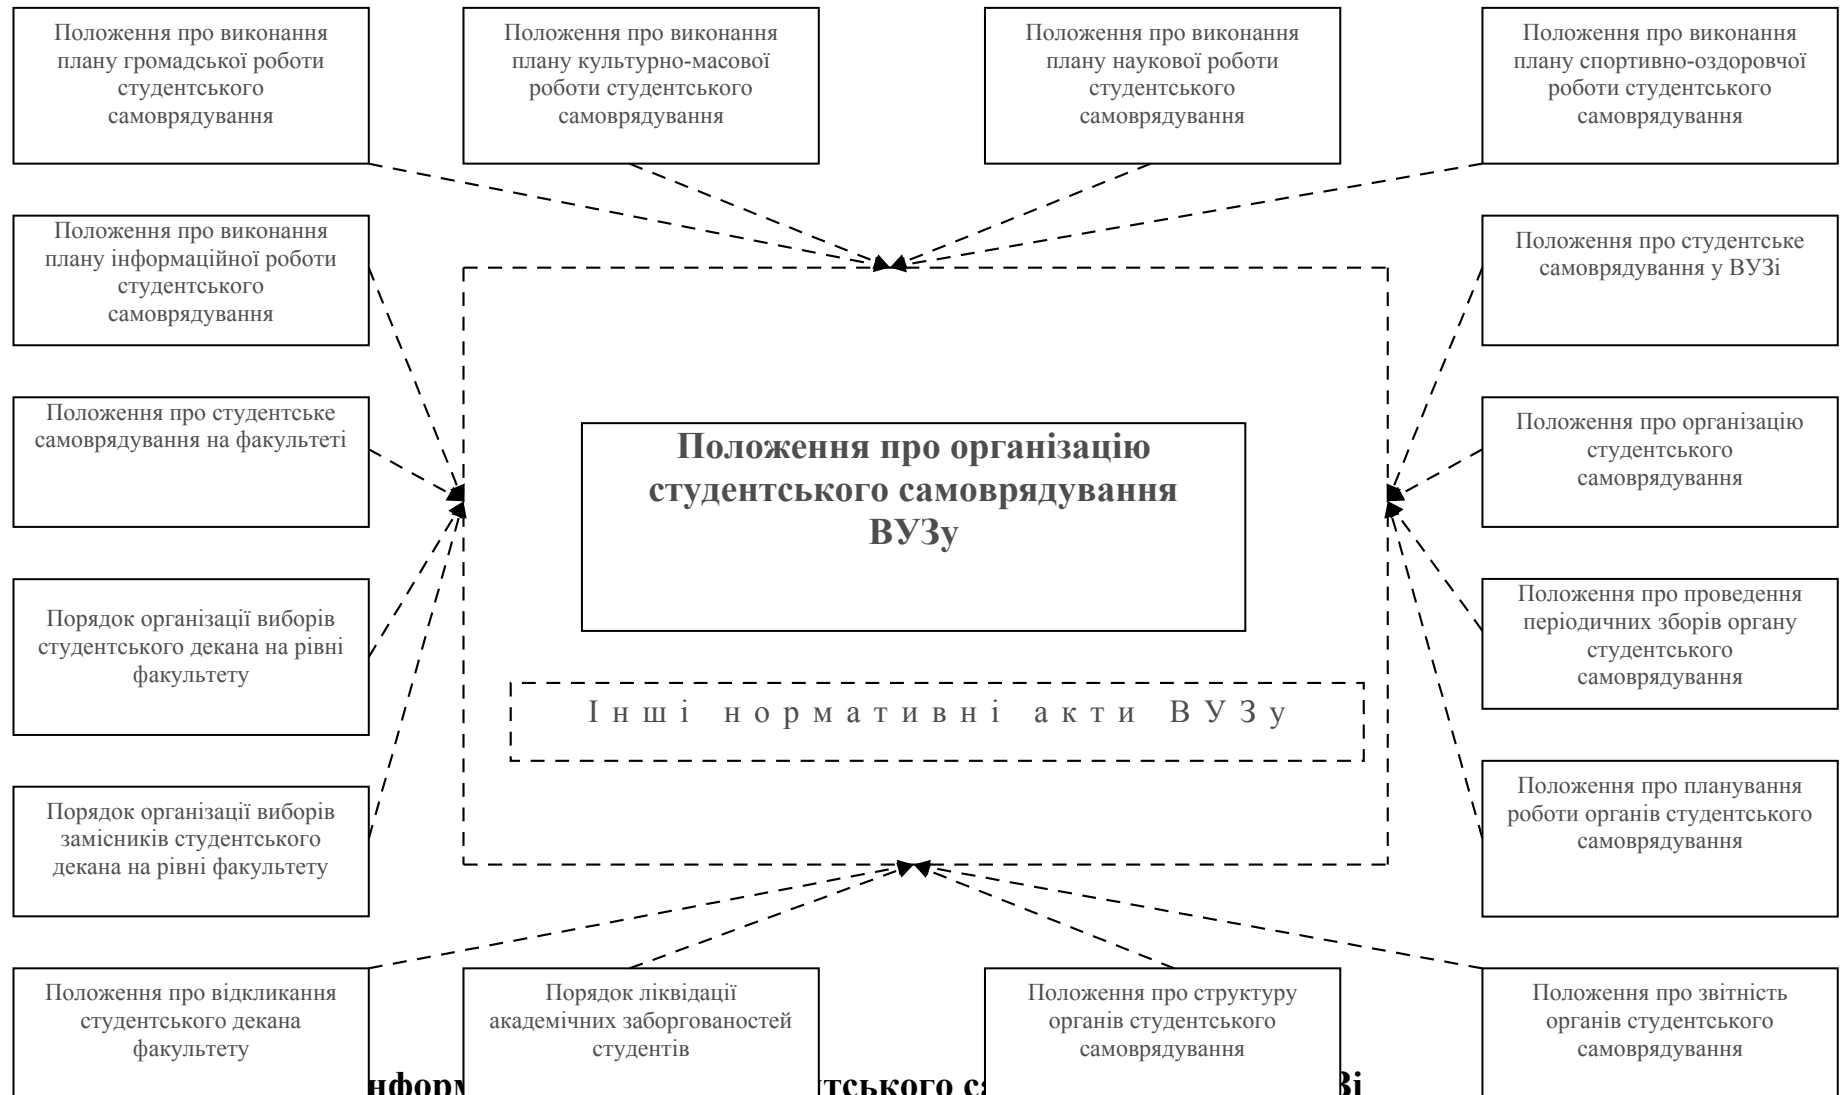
Положення про виконання плану громадської роботи студентського самоврядування

Положення про виконання плану культурно-масової роботи студентського самоврядування

Положення про виконання плану наукової роботи студентського самоврядування

Положення про виконання плану спортивно-оздоровчої роботи студентського самоврядування

Положення про виконання плану інформаційної роботи студентського самоврядування

Положення про студентське самоврядування у ВУЗі

Положення про студентське самоврядування на факультеті

**Положення про організацію студентського самоврядування ВУЗу**

Положення про організацію студентського самоврядування

Порядок організації виборів студентського декана на рівні факультету

Положення про проведення періодичних зборів органу студентського самоврядування

Інші нормативні акти ВУЗу

Порядок організації виборів замісників студентського декана на рівні факультету

Положення про планування роботи органів студентського самоврядування

Положення про відкликання студентського декана факультету

Порядок ліквідації академічних заборгованостей студентів

Положення про структуру органів студентського самоврядування

Положення про звітність органів студентського самоврядування

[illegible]нформ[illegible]тського са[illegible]Зі